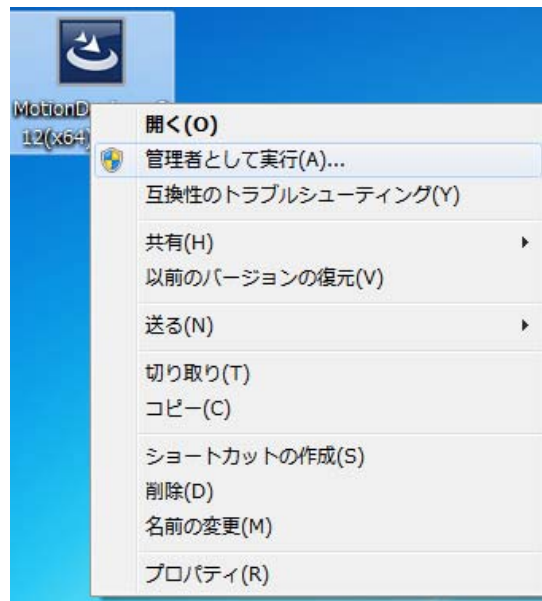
MotionD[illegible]
12(x64)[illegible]

開く(O)
管理者として実行(A)...
互換性のトラブルシューティング(Y)
共有(H)
以前のバージョンの復元(V)
送る(N)
切り取り(T)
コピー(C)
ショートカットの作成(S)
削除(D)
名前の変更(M)
プロパティ(R)